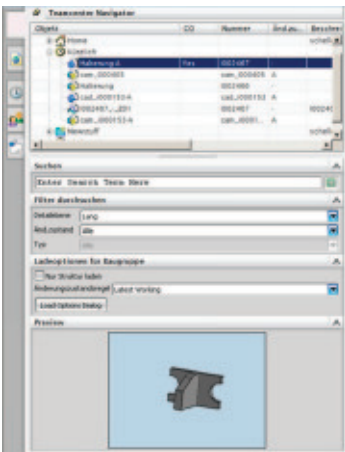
Teamcenter Navigator

| Objekt | CO | Nummer | Änd.zu... | Beschr |
|---|---|---|---|---|
| Home | | | | schalt |
| Klotzlich | | | | |
| Halterung.d | Yes | 002487 | | |
| cam_000455 | | cam_000455 | A | |
| Halterung | | 002480 | | |
| cad_000153-A | | cad_000153 | A | |
| 002487_...J01 | | 002487 | | 00248 |
| cam_000153-A | | cam_0001... | A | |
| Newstuff | | | | schalt |

Suchen

Enter Search Term Here

Filter durchsuchen

Dateiebene: Lang

Änd.zustand: alle

Typ: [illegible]

Ladeoptionen für Baugruppe

Nur Struktur laden

Änderungszustandsregel: Latest Working

Load Options Dialog

Preview